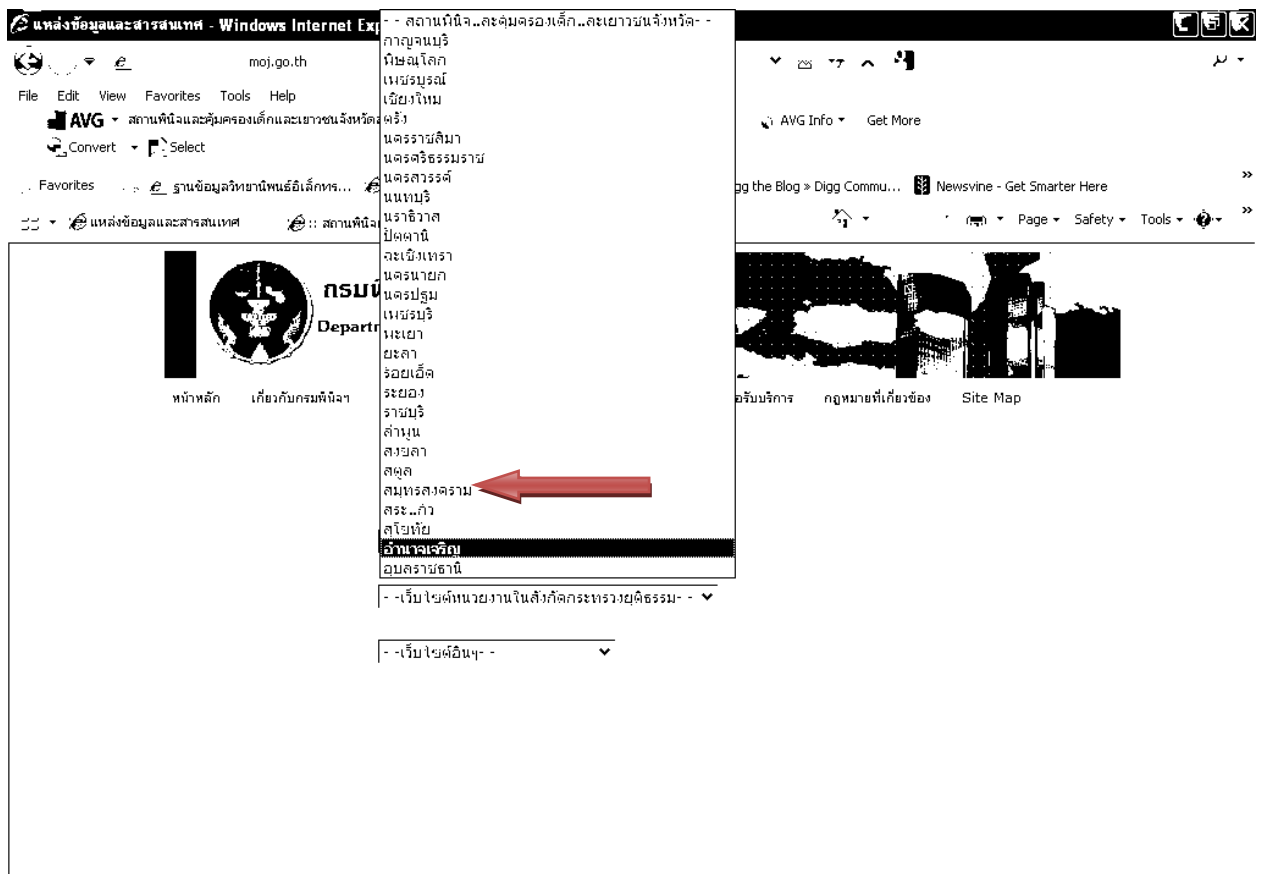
แหล่งข้อมูลและสารสนเทศ - Windows Internet Exp

moj.go.th

File Edit View Favorites Tools Help

AVG สถานพินิจและคุ้มครองเด็กและเยาวชนจังหวัด

AVG Info Get More

Convert Select

Favorites ฐานข้อมูลวิทยานิพนธ์อิเล็กทร...

gg the Blog » Digg Commu... Newsvine - Get Smarter Here

แหล่งข้อมูลและสารสนเทศ :: สถานพินิจ

Page Safety Tools

- - สถานพินิจ..ละคุ้มครองเด็ก..ละเยาวชนจังหวัด- -
กาญจนบุรี
พิษณุโลก
เพชรบูรณ์
เชียงใหม่
ตรัง
นครราชสีมา
นครศรีธรรมราช
นครสวรรค์
นนทบุรี
นราธิวาส
ปัตตานี
ฉะเชิงเทรา
นครนายก
นครปฐม
เพชรบุรี
พะเยา
ยะลา
ร้อยเอ็ด
ระยอง
ราชบุรี
ลำพูน
สงขลา
สตูล
สมุทรสงคราม
สระ..ก้ว
สุโขทัย
อำนาจเจริญ
อุบลราชธานี

กรมพ

Departr

หน้าหลัก เกี่ยวกับกรมพินิจฯ

อรับบริการ กฎหมายที่เกี่ยวข้อง Site Map

- -เว็บไซต์หน่วยงานในสังกัดกระทรวงยุติธรรม- -

- -เว็บไซต์อื่นๆ- -